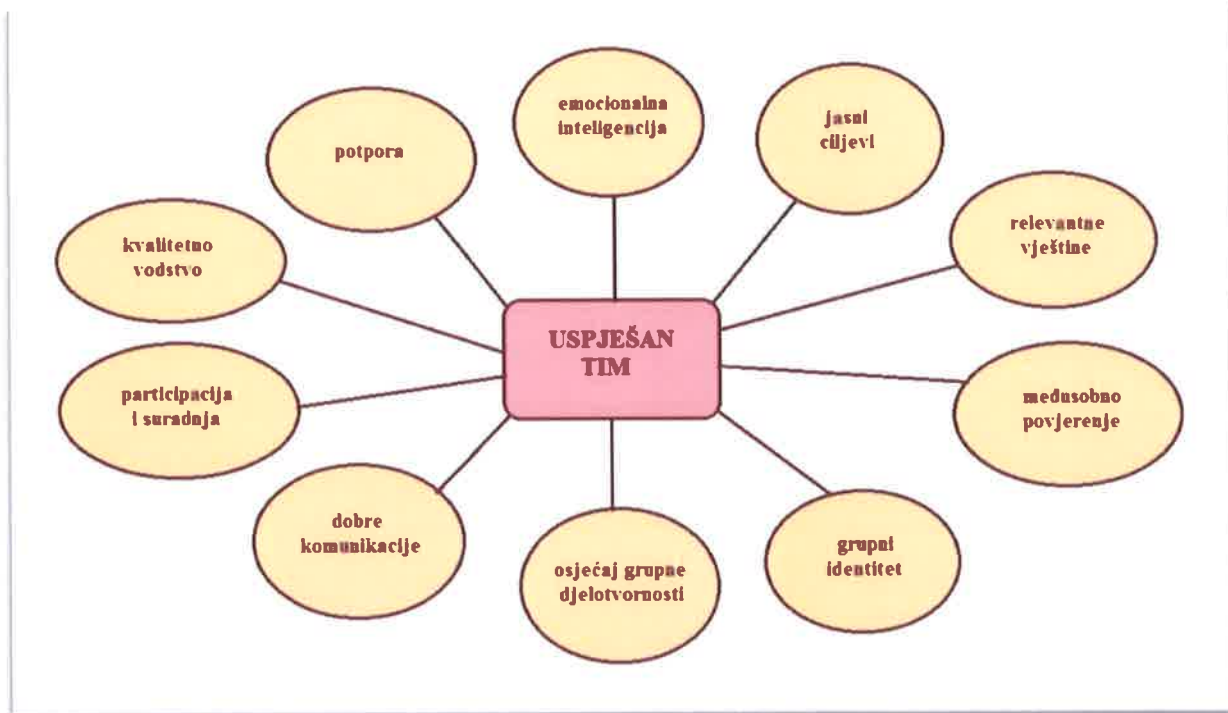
USPJEŠAN TIM

emocionalna inteligencija

jasni ciljevi

relevantne vještine

međusobno povjerenje

grupni identitet

osjećaj grupne djelotvornosti

dobre komunikacije

participacija i suradnja

kvalitetno vodstvo

potpora